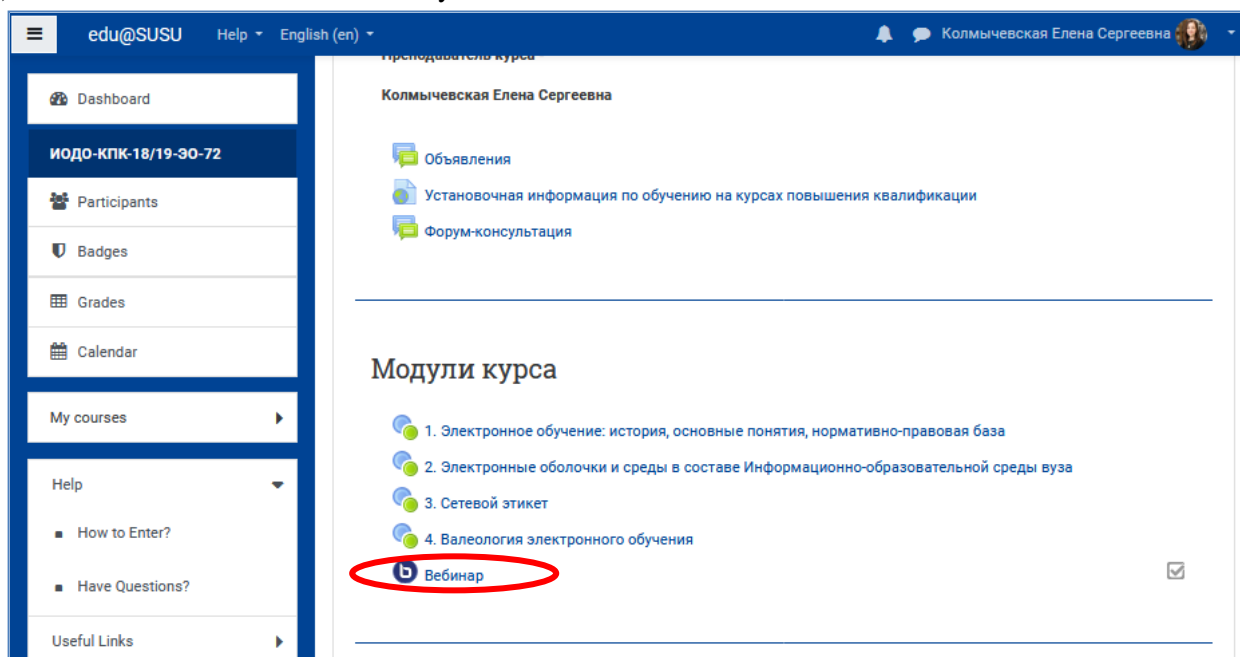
edu@SUSU Help English (en)
Колмычевская Елена Сергеевна

Dashboard
ИОДО-КПК-18/19-ЭО-72
Participants
Badges
Grades
Calendar
My courses
Help
How to Enter?
Have Questions?
Useful Links

Преподаватель курса
Колмычевская Елена Сергеевна

Объявления
Установочная информация по обучению на курсах повышения квалификации
Форум-консультация

Модули курса

1. Электронное обучение: история, основные понятия, нормативно-правовая база
2. Электронные оболочки и среды в составе Информационно-образовательной среды вуза
3. Сетевой этикет
4. Валеология электронного обучения
Вебинар